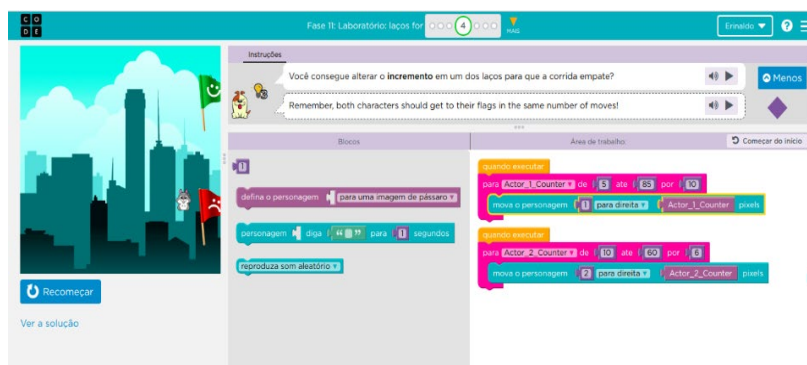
C O D E

Fase 11: Laboratório: laços for 4 FLAG

Erinaldo ▼ ?

Instruções

Você consegue alterar o **incremento** em um dos laços para que a corrida empate?

Remember, both characters should get to their flags in the same number of moves!

Menos

Blocos

Área de trabalho

Começar do início

1

defina o personagem para uma imagem de pássaro ▼

personagem diga " " para 1 segundos

reproduza som aleatório ▼

quando executar

para Actor_1_Counter ▼ de 5 até 85 por 10

mova o personagem 1 para direita ▼ Actor_1_Counter pixels

quando executar

para Actor_2_Counter ▼ de 10 até 60 por 6

mova o personagem 2 para direita ▼ Actor_2_Counter pixels

Recomeçar

Ver a solução